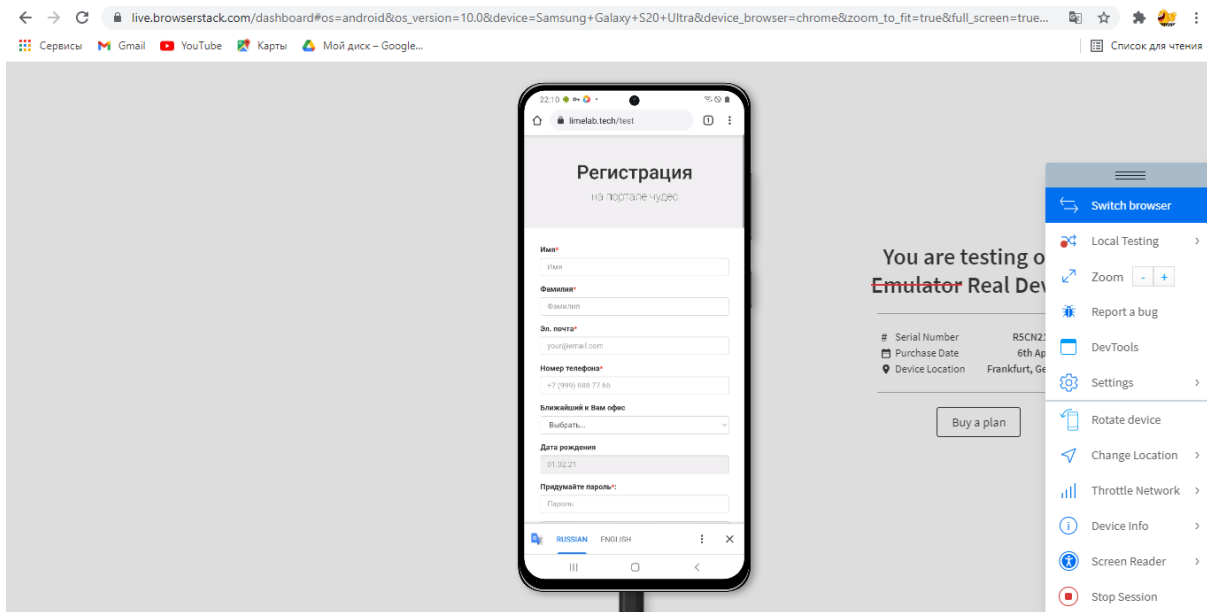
live.browserstack.com/dashboard#os=android&os_version=10.0&device=Samsung+Galaxy+S20+Ultra&device_browser=chrome&zoom_to_fit=true&full_screen=true...

Сервисы Gmail YouTube Карты Мой диск – Google... Список для чтения

22:10

limelab.tech/test

Регистрация

на портале чудес

Имя*
Имя

Фамилия*
Фамилия

Эл. почта*
your@email.com

Номер телефона*
+7 (999) 888 77 66

Ближайший к Вам офис
Выбрать...

Дата рождения
01.02.21

Придумайте пароль*:
Пароль

RUSSIAN ENGLISH

You are testing o
Emulator Real Dev

Serial Number R5CN2
Purchase Date 6th Ap
Device Location Frankfurt, Ge

Buy a plan

Switch browser
Local Testing
Zoom - +
Report a bug
DevTools
Settings
Rotate device
Change Location
Throttle Network
Device Info
Screen Reader
Stop Session